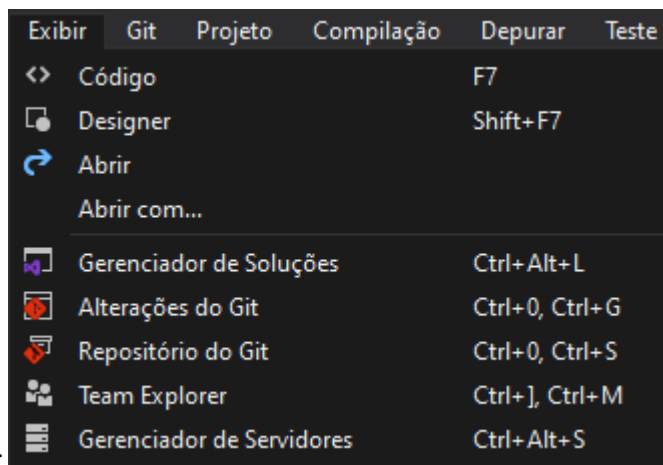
Exibir Git Projeto Compilação Depurar Teste

<> Código F7
Designer Shift+F7
Abrir
Abrir com...
Gerenciador de Soluções Ctrl+Alt+L
Alterações do Git Ctrl+0, Ctrl+G
Repositório do Git Ctrl+0, Ctrl+S
Team Explorer Ctrl+], Ctrl+M
Gerenciador de Servidores Ctrl+Alt+S